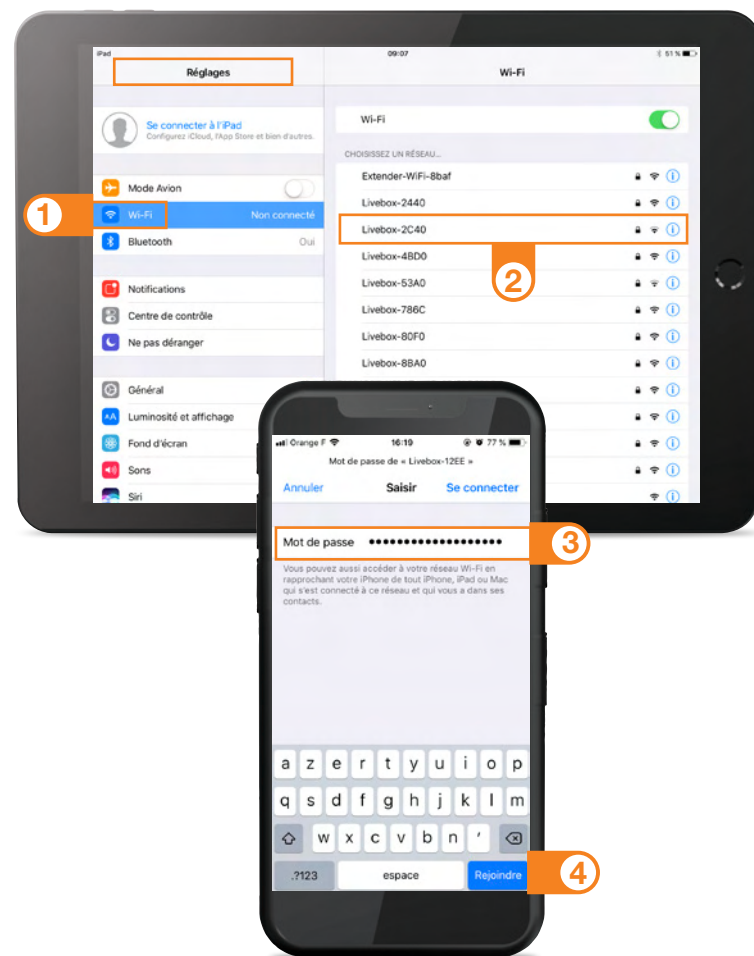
iPad
09:07
51 %

Réglages

Se connecter à l'iPad
Configurez iCloud, l'App Store et bien d'autres.

Mode Avion
Wi-Fi Non connecté
Bluetooth Oui

Notifications
Centre de contrôle
Ne pas déranger

Général
Luminosité et affichage
Fond d'écran
Sons
Siri

Wi-Fi

Wi-Fi

CHOISISSEZ UN RÉSEAU...
Extender-WiFi-8baf
Livebox-2440
Livebox-2C40
Livebox-4BD0
Livebox-53A0
Livebox-786C
Livebox-80F0
Livebox-8BA0

1
2

Orange F
16:19
77 %
Mot de passe de « Livebox-12EE »
Annuler Saisir Se connecter

Mot de passe ••••••••••••••••••••

Vous pouvez aussi accéder à votre réseau Wi-Fi en rapprochant votre iPhone de tout iPhone, iPad ou Mac qui s'est connecté à ce réseau et qui vous a dans ses contacts.

3

a z e r t y u i o p
q s d f g h j k l m
w x c v b n ʼ
.?123 espace Rejoindre

4